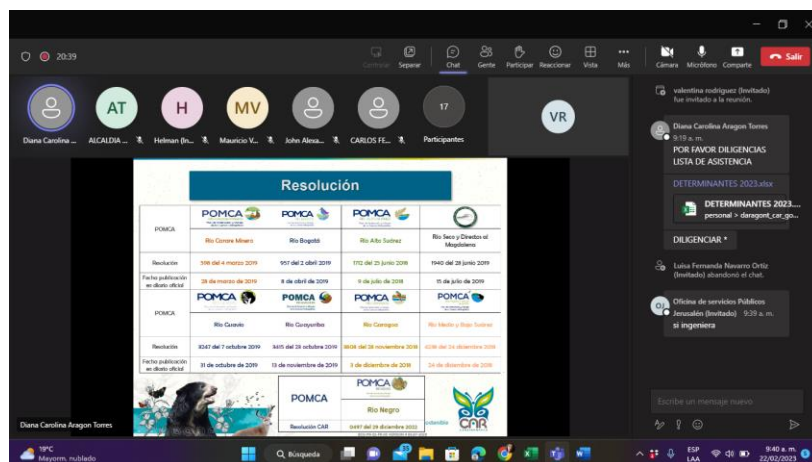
20:39

Controlar Separar Chat Gente Participar Reaccionar Vista Más Cámara Micrófono Comparte Salir

AT H MV VR

Diana Carolina ... ALCALDIA ... Helman (In... Mauricio V... John Alexa... CARLOS FE... 17 Participantes

Resolución

| POMCA | POMCA | POMCA | POMCA | POMCA |
|---|---|---|---|---|
| | Río Carare Minero | Río Bogotá | Río Alto Suárez | Río Seco y Directos al Magdalena |
| Resolución | 398 del 4 marzo 2019 | 957 del 2 abril 2019 | 1702 del 21 junio 2019 | 1940 del 28 junio 2019 |
| Fecha publicación en diario oficial | 28 de marzo de 2019 | 8 de abril de 2019 | 9 de julio de 2019 | 15 de julio de 2019 |
| POMCA | POMCA | POMCA | POMCA | POMCA |
| | Río Guavio | Río Guayuriba | Río Garagoa | Río Medio y Bajo Suárez |
| Resolución | 3247 del 7 octubre 2019 | 3415 del 28 octubre 2019 | 3808 del 26 noviembre 2019 | 4238 del 24 diciembre 2019 |
| Fecha publicación en diario oficial | 31 de octubre de 2019 | 13 de noviembre de 2019 | 3 de diciembre de 2019 | 24 de diciembre de 2019 |

| POMCA | POMCA |
|---|---|
| | Río Negro |
| Resolución CAR | 2497 del 29 diciembre 2022 |

CAR

Diana Carolina Aragon Torres

valentina rodriguez (Invitado) fue invitado a la reunión.

Diana Carolina Aragon Torres 9:19 a. m.
POR FAVOR DILIGENCIAS LISTA DE ASISTENCIA

DETERMINANTES 2023.xlsx

DETERMINANTES 2023....
personal > daragont_car_go...

DILIGENCIAR *

Luisa Fernanda Navarro Ortiz (Invitado) abandonó el chat.

Oficina de servicios Públicos Jerusalén (Invitado) 9:39 a. m.
si ingeniera

Escribe un mensaje nuevo

19°C Mayorm. nublado
Búsqueda
ESP LAA 9:40 a. m. 22/02/2023